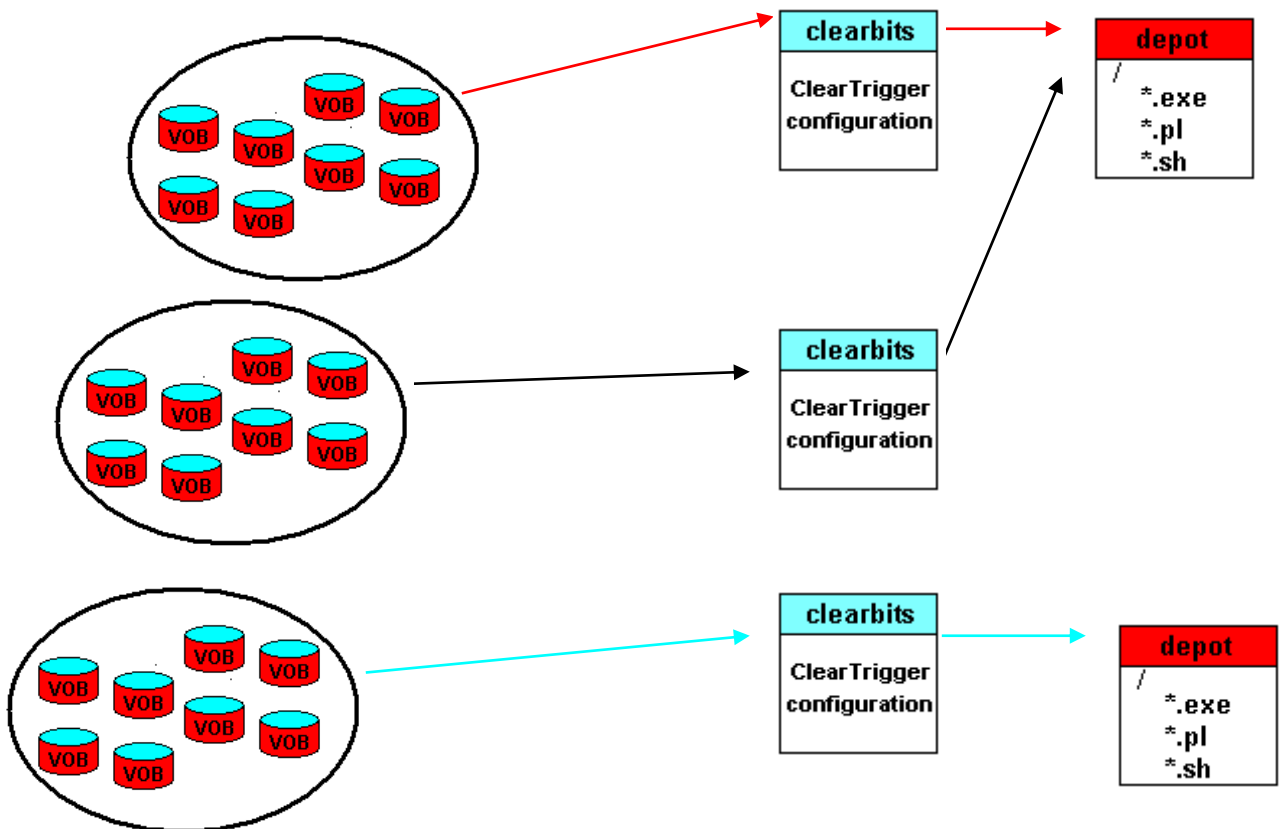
VOB VOB VOB VOB VOB VOB VOB VOB

clearbits

ClearTrigger configuration

depot

/
*.exe
*.pl
*.sh

VOB VOB VOB VOB VOB VOB VOB VOB

clearbits

ClearTrigger configuration

VOB VOB VOB VOB VOB VOB VOB VOB

clearbits

ClearTrigger configuration

depot

/
*.exe
*.pl
*.sh